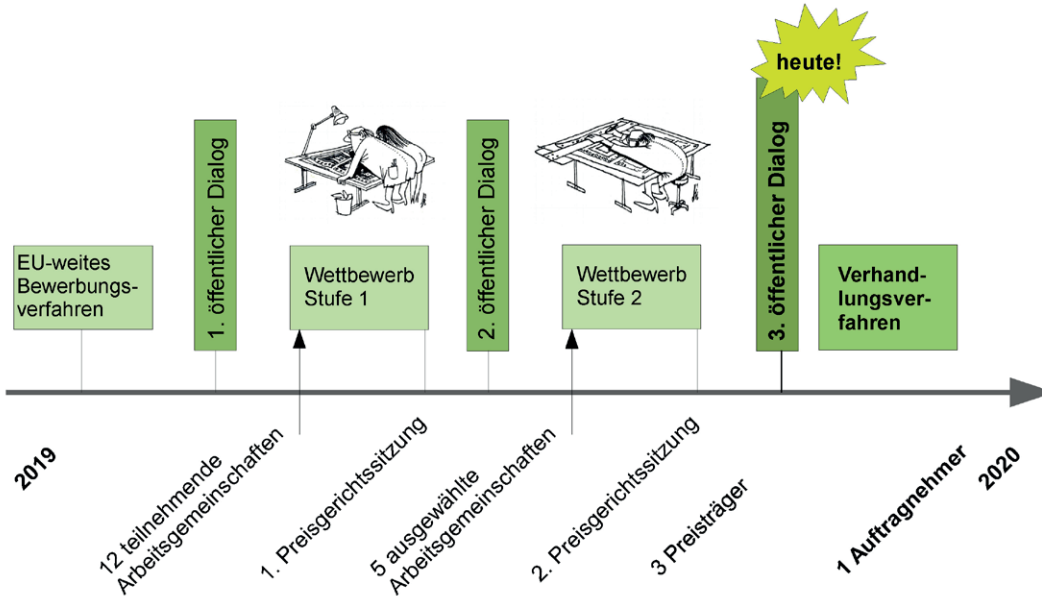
heute!

EU-weites Bewerbungsverfahren

1. öffentlicher Dialog

Wettbewerb Stufe 1

2. öffentlicher Dialog

Wettbewerb Stufe 2

3. öffentlicher Dialog

Verhandlungsverfahren

2019

12 teilnehmende Arbeitsgemeinschaften

1. Preisgerichtssitzung

5 ausgewählte Arbeitsgemeinschaften

2. Preisgerichtssitzung

3 Preisträger

1 Auftragnehmer

2020